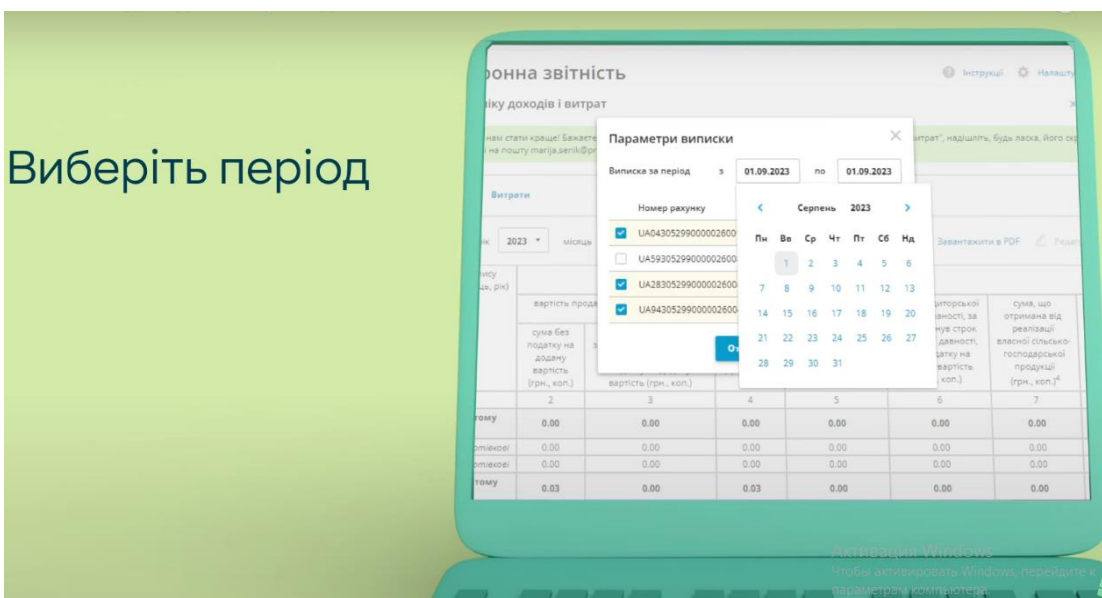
Виберіть період

онна звітність

Інструкції Налашту

іку доходів і витрат

нам стати краще! Бажаєте
і на пошту marija.serik@p

итрат", надішліть, будь ласка, його скр

Витрати

2023 місяць

Завантажити в PDF Редаг

Параметри виписки

Виписка за період з 01.09.2023 по 01.09.2023

Номер рахунку

UA0430529900000260

UA5930529900000260

UA2830529900000260

UA9430529900000260

Серпень 2023

| Пн | Вв | Ср | Чт | Пт | Сб | Нд |
|---|---|---|---|---|---|---|
| | 1 | 2 | 3 | 4 | 5 | 6 |
| 7 | 8 | 9 | 10 | 11 | 12 | 13 |
| 14 | 15 | 16 | 17 | 18 | 19 | 20 |
| 21 | 22 | 23 | 24 | 25 | 26 | 27 |
| 28 | 29 | 30 | 31 | | | |

вартість прода

сума без податку на додану вартість (грн., коп.)

вартість (грн., коп.)

иторської давності, за нув строк давності, датку на вартість коп.)

сума, що отримана від реалізації власної сільськогосподарської продукції (грн., коп.)

| | 2 | 3 | 4 | 5 | 6 | 7 |
|---|---|---|---|---|---|---|
| тому | 0.00 | 0.00 | 0.00 | 0.00 | 0.00 | 0.00 |
| ... | 0.00 | 0.00 | 0.00 | 0.00 | 0.00 | 0.00 |
| ... | 0.00 | 0.00 | 0.00 | 0.00 | 0.00 | 0.00 |
| тому | 0.03 | 0.00 | 0.03 | 0.00 | 0.00 | 0.00 |

Активация Windows
Чтобы активировать Windows, перейдите к параметрам компьютера